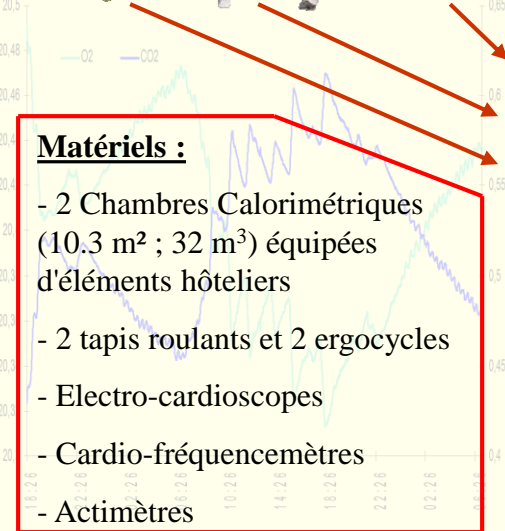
20,5
20,48
20,46
20,4
20,3
20,3
20,3
20,3
20,
O2
CO2
0,65
0,6
0,55
0,5
0,45
0,4
18:26
14:26
16:26
18:26
10:26
14:26
18:26
22:26
02:26

Matériels :

- 2 Chambres Calorimétriques (10.3 m² ; 32 m³) équipées d'éléments hôteliers

- 2 tapis roulants et 2 ergocycles

- Electro-cardioscopes

- Cardio-fréquencemètres

- Actimètres